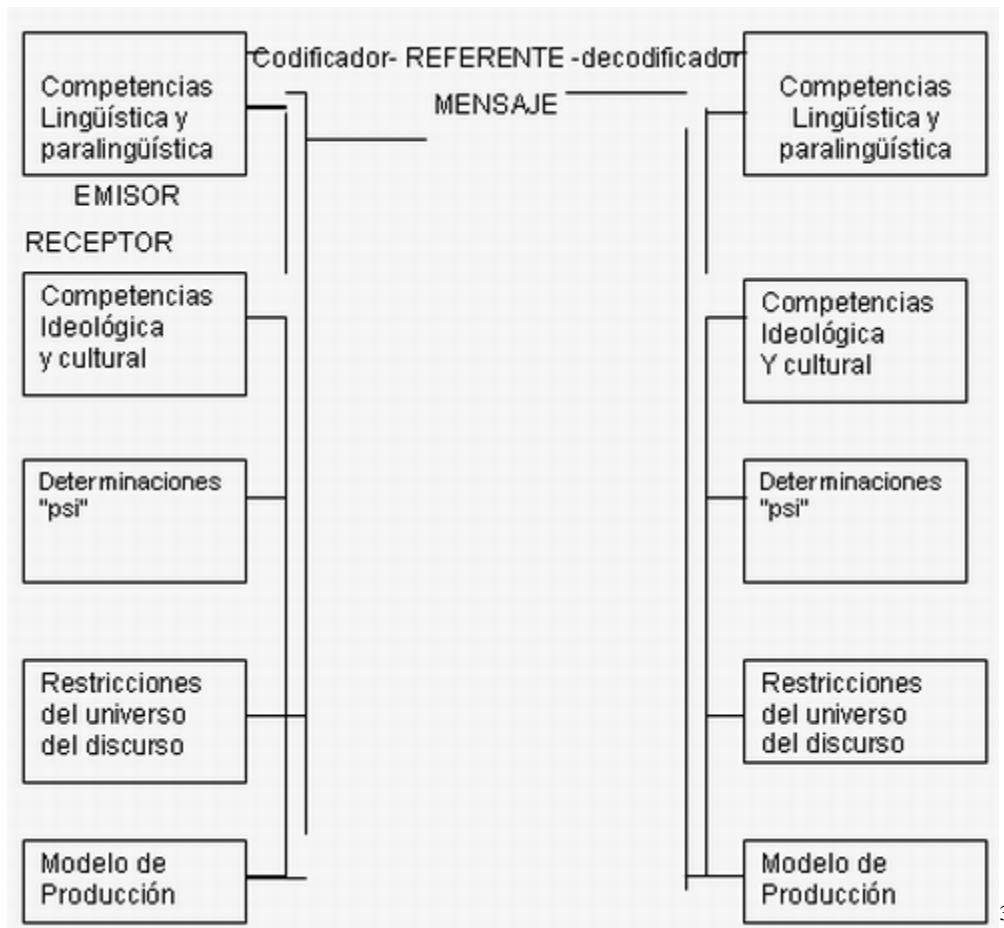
Codificador- REFERENTE -decodificador

MENSAJE

Competencias Lingüística y paralingüística

EMISOR

RECEPTOR

Competencias Ideológica y cultural

Determinaciones "psi"

Restricciones del universo del discurso

Modelo de Producción

Competencias Lingüística y paralingüística

Competencias Ideológica Y cultural

Determinaciones "psi"

Restricciones del universo del discurso

Modelo de Producción

3